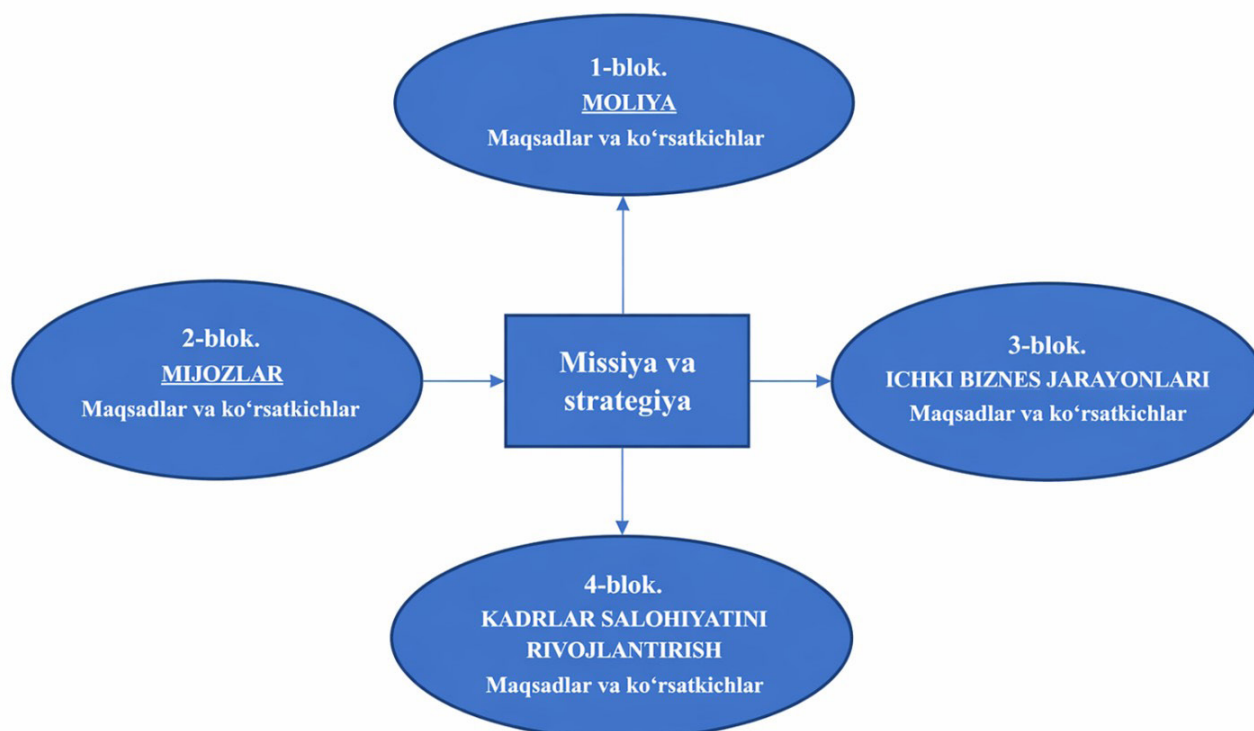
1-blok.
MOLIYA
Maqsadlar va ko‘rsatkichlar

2-blok.
MIJOZLAR
Maqsadlar va ko‘rsatkichlar

Missiya va strategiya

3-blok.
ICHKI BIZNES JARAYONLARI
Maqsadlar va ko‘rsatkichlar

4-blok.
KADRLAR SALOHIYATINI RIVOJLANTIRISH
Maqsadlar va ko‘rsatkichlar